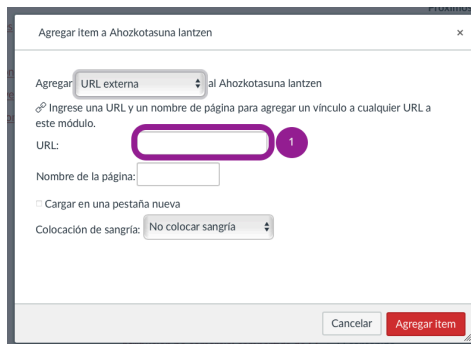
Próximo

Agregar ítem a Ahozkotasuna lantzen ×

Agregar URL externa al Ahozkotasuna lantzen

Ingrese una URL y un nombre de página para agregar un vínculo a cualquier URL a este módulo.

URL:

1

Nombre de la página:

Cargar en una pestaña nueva

Colocación de sangría: No colocar sangría

Cancelar Agregar ítem